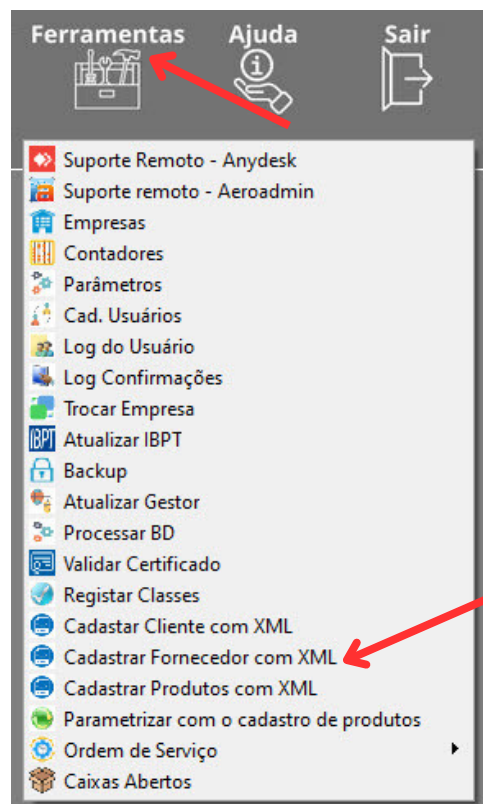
Ferramentas Ajuda Sair

Suporte Remoto - Anydesk
Suporte remoto - Aeroadmin
Empresas
Contadores
Parâmetros
Cad. Usuários
Log do Usuário
Log Confirmações
Trocar Empresa
IBPT Atualizar IBPT
Backup
Atualizar Gestor
Processar BD
Validar Certificado
Registar Classes
Cadastar Cliente com XML
Cadastrar Fornecedor com XML
Cadastrar Produtos com XML
Parametrizar com o cadastro de produtos
Ordem de Serviço
Caixas Abertos